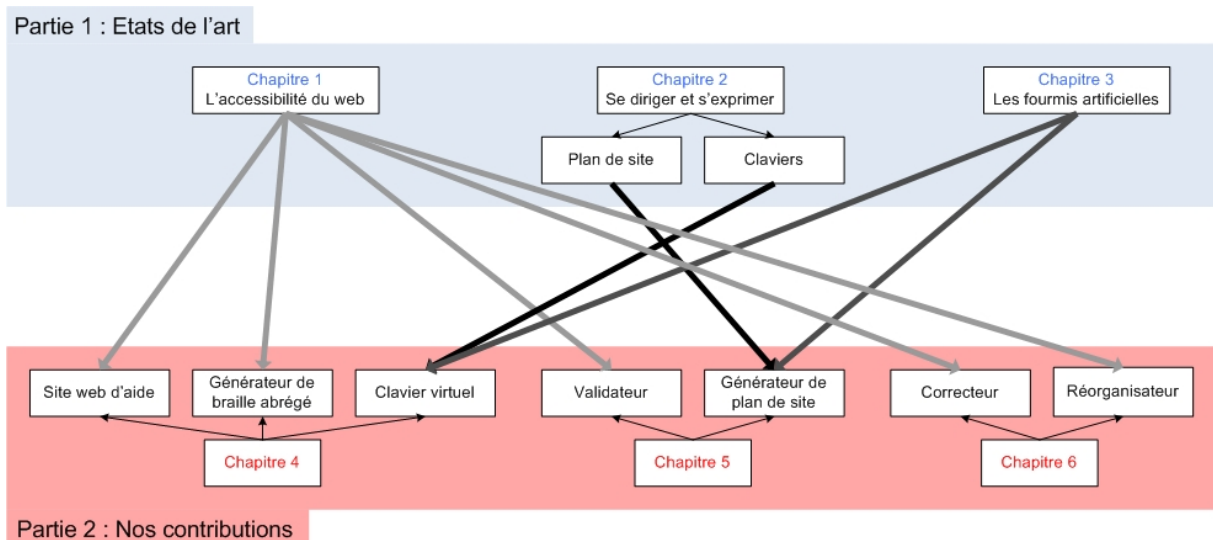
Partie 1 : Etats de l'art

Chapitre 1
L'accessibilité du web

Chapitre 2
Se diriger et s'exprimer

Chapitre 3
Les fourmis artificielles

Plan de site

Claviers

Site web d'aide

Générateur de braille abrégé

Clavier virtuel

Validateur

Générateur de plan de site

Correcteur

Réorganisateur

Chapitre 4

Chapitre 5

Chapitre 6

Partie 2 : Nos contributions